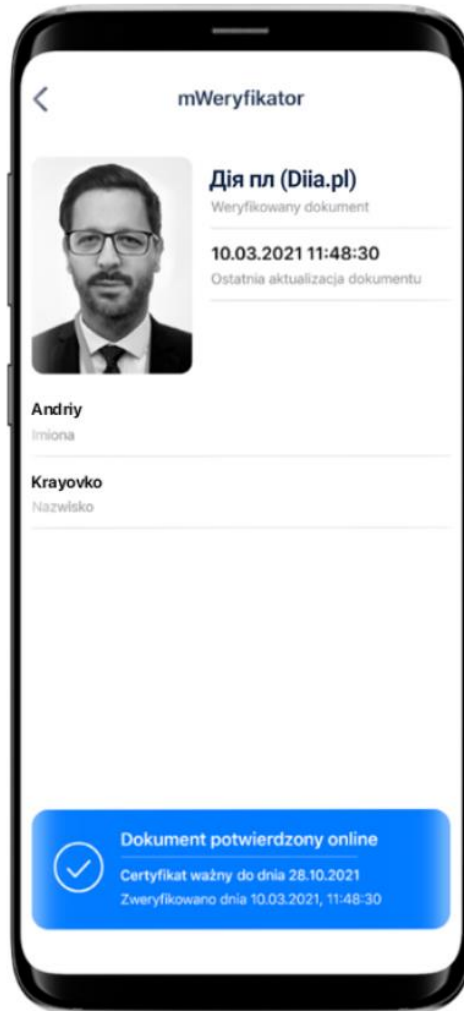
mWeryfikator

Дія пл (Diia.pl)
Weryfikowany dokument

10.03.2021 11:48:30
Ostatnia aktualizacja dokumentu

Andriy
Imiona

Krayovko
Nazwisko

Dokument potwierdzony online
Certyfikat ważny do dnia 28.10.2021
Zweryfikowano dnia 10.03.2021, 11:48:30